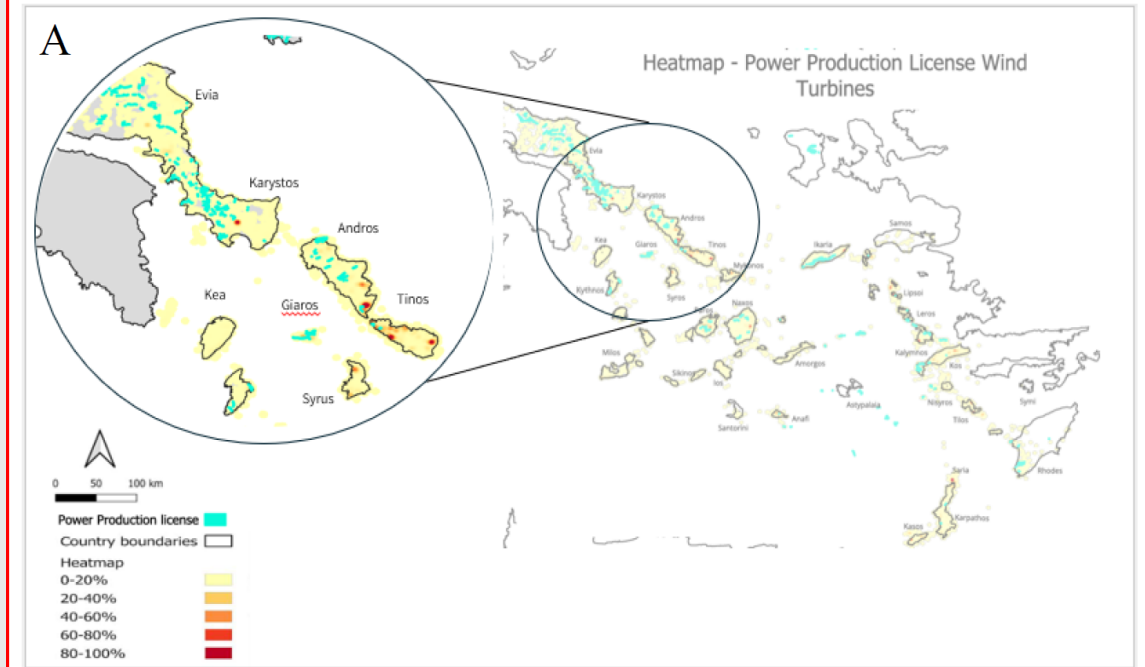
A

Heatmap - Power Production License Wind Turbines

Evia
Karystos
Andros
Kea
Giaros
Tinos
Syrus

Evia
Karystos
Andros
Kea
Giaros
Tinos
Mykonos
Kythnos
Syros
Naxos
Ikaria
Samos
Lipsoi
Leros
Milos
Amorgos
Kalymnos
Kos
Sikinos
Ios
Astypalaia
Nisyros
Symi
Anafi
Tilos
Santorini
Rhodes
Saria
Karpathos
Kasos

0 50 100 km

Power Production license
Country boundaries
Heatmap
0-20%
20-40%
40-60%
60-80%
80-100%